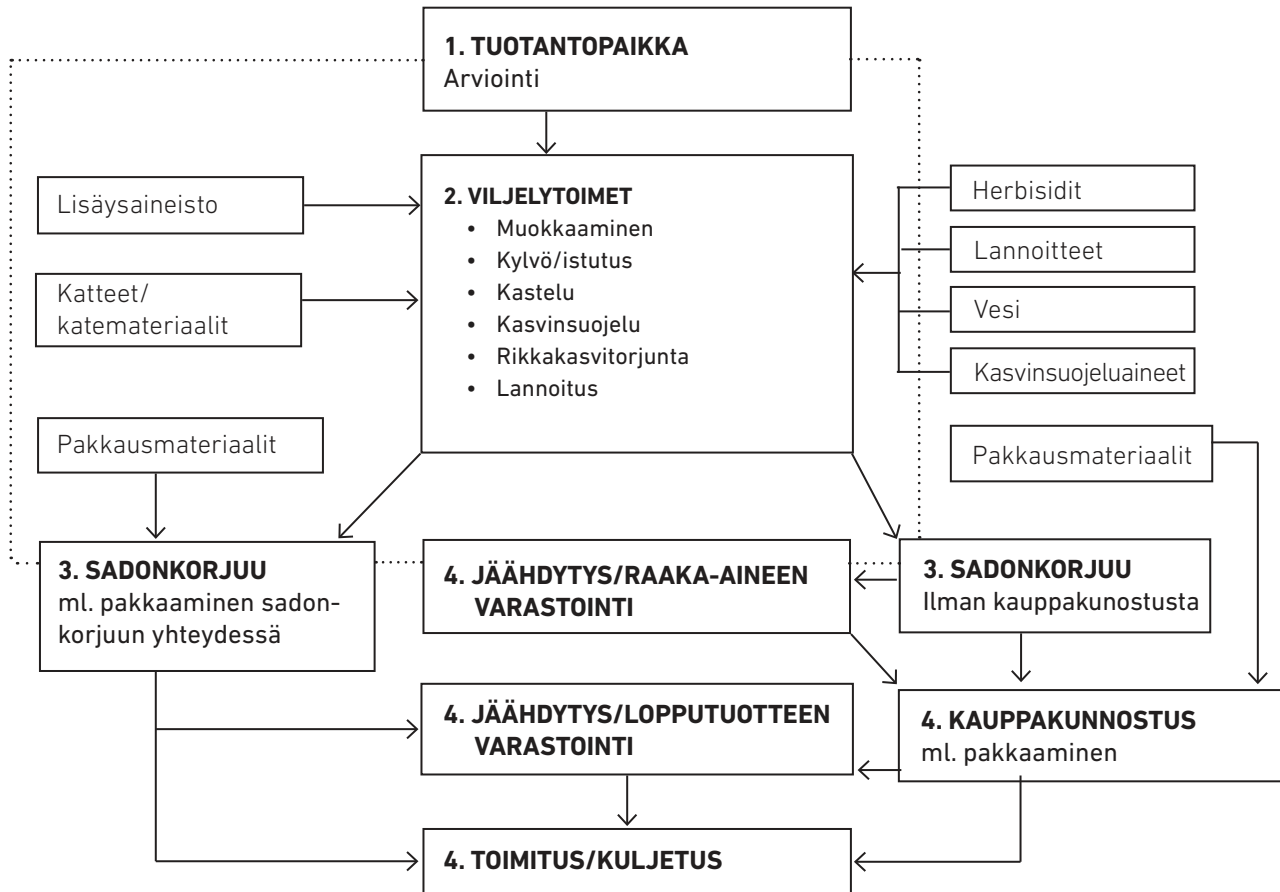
1. TUOTANTOPAIKKA
Arviointi

Lisäysaineisto

Katteet/
katemateriaalit

2. VILJELYTOIMET
• Muokkaaminen
• Kylvö/istutus
• Kastelu
• Kasvinsuojelu
• Rikkakasvitorjunta
• Lannoitus

Herbisidit

Lannoitteet

Vesi

Kasvinsuojeluaineet

Pakkausmateriaalit

Pakkausmateriaalit

3. SADONKORJUU
ml. pakkaaminen sadonkorjuun yhteydessä

4. JÄÄHDYTYS/RAAKA-AINEEN VARASTOINTI

3. SADONKORJUU
Ilman kauppakunostusta

4. JÄÄHDYTYS/LOPPUTUOTTEEN VARASTOINTI

4. KAUPPAKUNNOSTUS
ml. pakkaaminen

4. TOIMITUS/KULJETUS